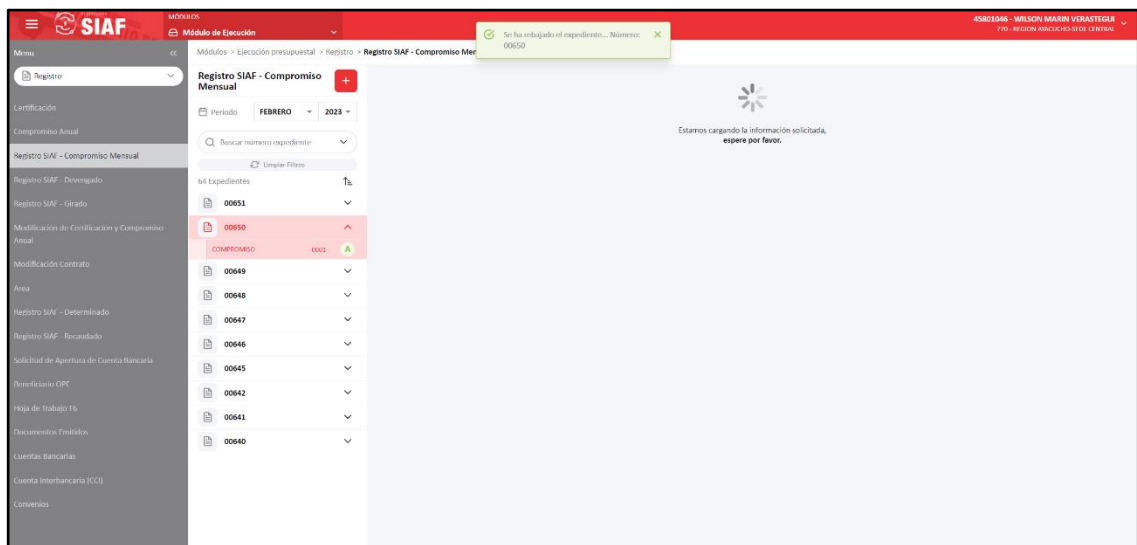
SIAF
MÓDULOS
Módulo de Ejecución
Se ha rebajado el expediente... Número: 00650
45801046 - WILSON MARIN VERASTEGUI
770 - REGION AYACUCHO-SEDE CENTRAL

Menu
Registro
Certificación
Compromiso Anual
Registro SIAF - Compromiso Mensual
Registro SIAF - Devengado
Registro SIAF - Girado
Modificación de Certificación y Compromiso Anual
Modificación Contrato
Area
Registro SIAF - Determinado
Registro SIAF - Recaudado
Solicitud de Apertura de Cuenta Bancaria
Beneficiario OPE
Hoja de Trabajo 16
Documentos Emitidos
Cuentas Bancarias
Cuenta Interbancaria (CCI)
Convenios

Módulos > Ejecución presupuestal > Registro > Registro SIAF - Compromiso Men

Registro SIAF - Compromiso Mensual
Periodo FEBRERO 2023
Buscar número expediente
Limpiar Filtros
64 Expedientes
00651
00650
COMPROMISO 0001 A
00649
00648
00647
00646
00645
00642
00641
00640

Estamos cargando la información solicitada, espere por favor.